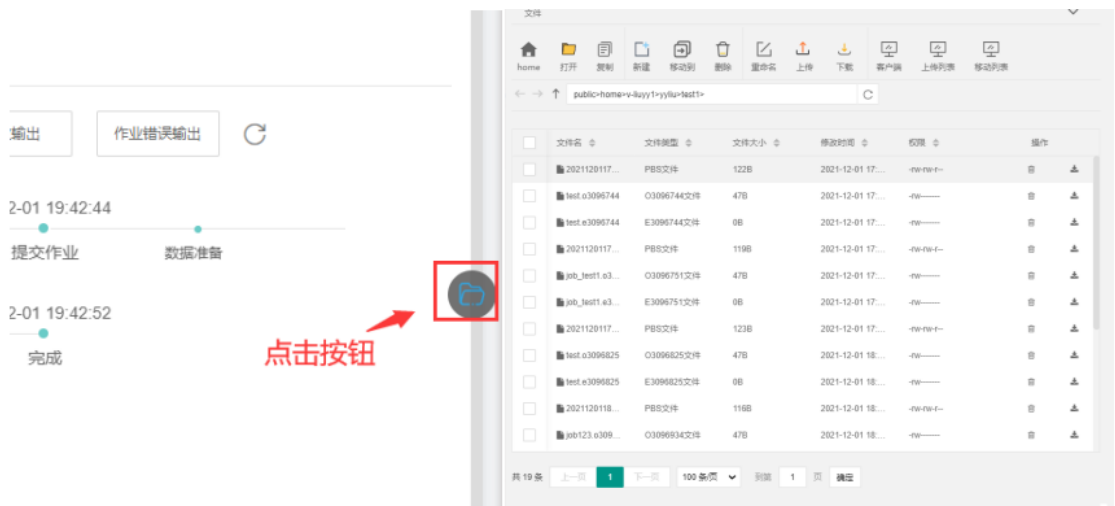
输出

作业错误输出

2-01 19:42:44

提交作业

数据准备

2-01 19:42:52

完成

点击按钮

文件

home 打开 复制 新建 移动到 删除 重命名 上传 下载 客户端 上传列表 移动列表

public>home>v-liuyy1>yyliu>test1>

| | 文件名 | 文件类型 | 文件大小 | 修改时间 | 权限 | 操作 |
|---|---|---|---|---|---|---|
| | 2021120117... | PBS文件 | 122B | 2021-12-01 17:... | -rw-rw-r-- | |
| | test.o3096744 | O3096744文件 | 47B | 2021-12-01 17:... | -rw------- | |
| | test.e3096744 | E3096744文件 | 0B | 2021-12-01 17:... | -rw------- | |
| | 2021120117... | PBS文件 | 119B | 2021-12-01 17:... | -rw-rw-r-- | |
| | job_test1.o3... | O3096751文件 | 47B | 2021-12-01 17:... | -rw------- | |
| | job_test1.e3... | E3096751文件 | 0B | 2021-12-01 17:... | -rw------- | |
| | 2021120117... | PBS文件 | 123B | 2021-12-01 17:... | -rw-rw-r-- | |
| | test.o3096825 | O3096825文件 | 47B | 2021-12-01 18:... | -rw------- | |
| | test.e3096825 | E3096825文件 | 0B | 2021-12-01 18:... | -rw------- | |
| | 2021120118... | PBS文件 | 116B | 2021-12-01 18:... | -rw-rw-r-- | |
| | job123.o309... | O3096934文件 | 47B | 2021-12-01 18:... | -rw------- | |

共 19 条 上一页 1 下一页 100 条/页 到第 1 页 确定